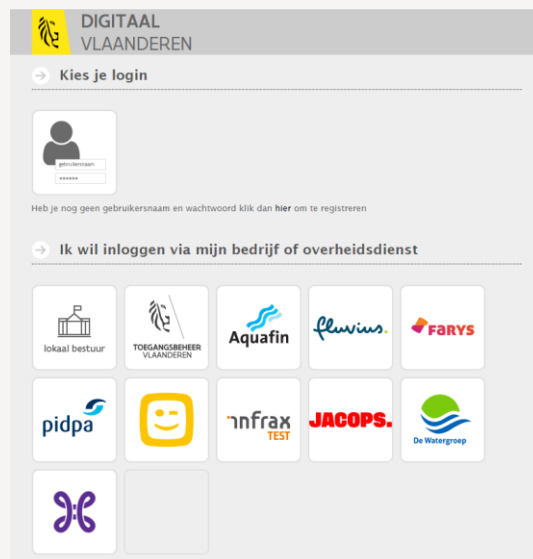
DIGITAAL
VLAANDEREN

Kies je login

gebruikersnaam
••••••

Heb je nog geen gebruikersnaam en wachtwoord klik dan hier om te registreren

Ik wil inloggen via mijn bedrijf of overheidsdienst

lokaal bestuur

TOEGANGSBEHEER VLAANDEREN

Aquafin

fluvius.

FARYS

pidpa

infrax TEST

JACOPS.

De Watergroep